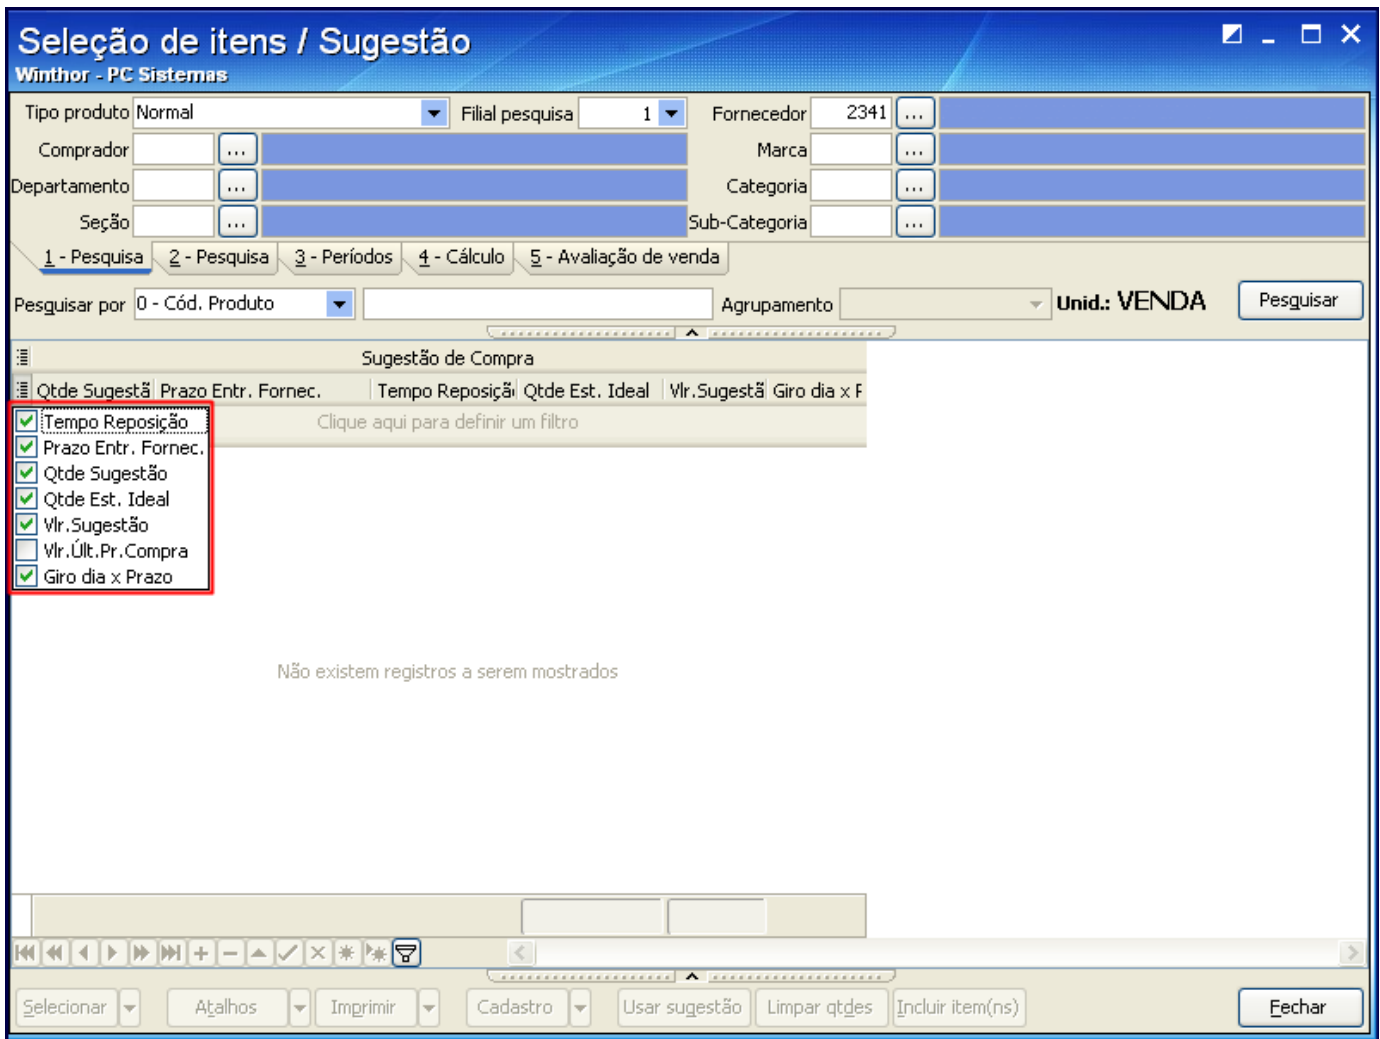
Seleção de itens / Sugestão
Winthor - PC Sistemas

Tipo produto Normal
Filial pesquisa 1
Fornecedor 2341 ...
Comprador ...
Marca ...
Departamento ...
Categoria ...
Seção ...
Sub-Categoria ...

1 - Pesquisa | 2 - Pesquisa | 3 - Períodos | 4 - Cálculo | 5 - Avaliação de venda

Pesquisar por 0 - Cód. Produto
Agrupamento
Unid.: VENDA
Pesquisar

Sugestão de Compra

Qtde Sugestã | Prazo Entr. Fornec. | Tempo Reposiçã | Qtde Est. Ideal | Vlr.Sugestã | Giro dia x F

Clique aqui para definir um filtro

Tempo Reposição
Prazo Entr. Fornec.
Qtde Sugestão
Qtde Est. Ideal
Vlr.Sugestão
Vlr.Últ.Pr.Compra
Giro dia x Prazo

Não existem registros a serem mostrados

Selecionar | Atalhos | Imprimir | Cadastro | Usar sugestão | Limpar qtdes | Incluir item(ns) | Fechar